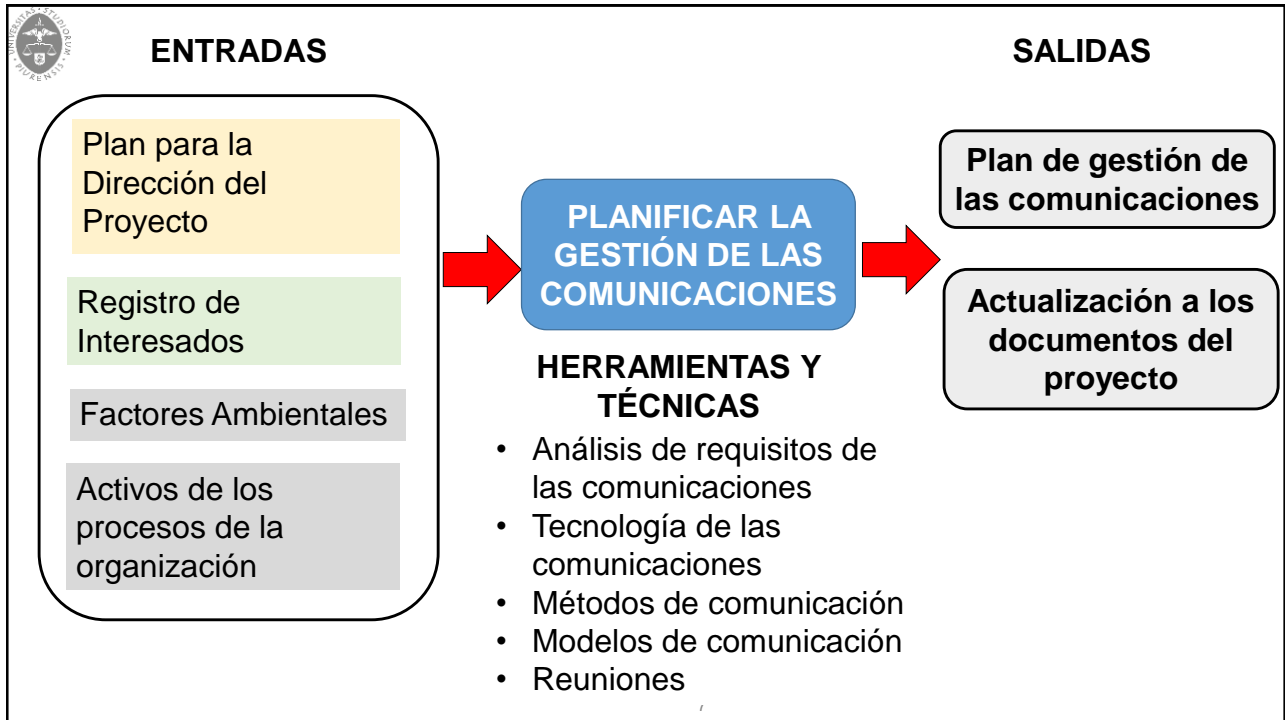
UNIVERSITAS STUDIORUM PIURENSIS

ENTRADAS

SALIDAS

Plan para la Dirección del Proyecto

Registro de Interesados

Factores Ambientales

Activos de los procesos de la organización

PLANIFICAR LA GESTIÓN DE LAS COMUNICACIONES

Plan de gestión de las comunicaciones

Actualización a los documentos del proyecto

HERRAMIENTAS Y TÉCNICAS

• Análisis de requisitos de las comunicaciones
• Tecnología de las comunicaciones
• Métodos de comunicación
• Modelos de comunicación
• Reuniones